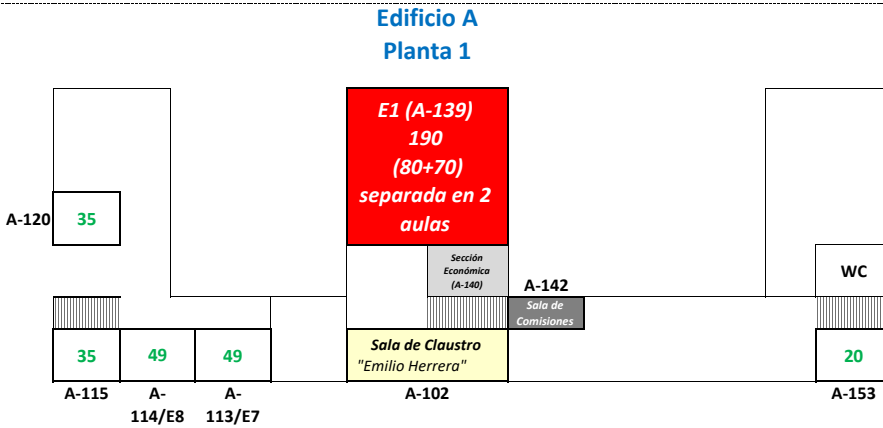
Edificio A
Planta 1

E1 (A-139)
190
(80+70)
separada en 2 aulas

A-120 35

Sección Económica (A-140)

A-142

Sala de Comisiones

WC

35 49 49

Sala de Claustro
"Emilio Herrera"

20

A-115 A-114/E8 A-113/E7 A-102 A-153